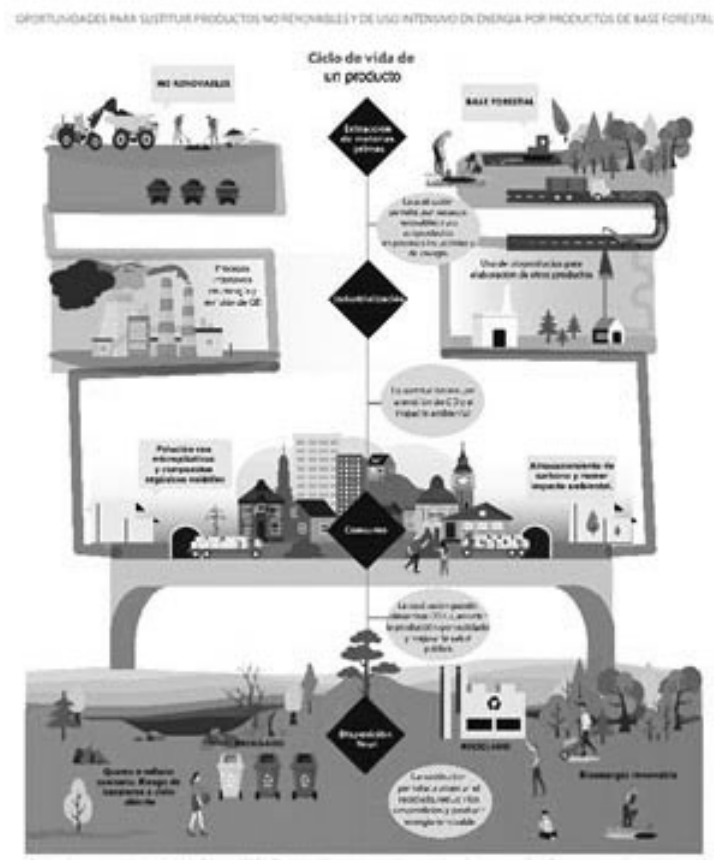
OPORTUNIDADES PARA SUSTITUIR PRODUCTOS NO RENOVABLES Y DE USO INTENSIVO EN ENERGÍA POR PRODUCTOS DE BASE FORESTAL

Ciclo de vida de un producto

NO RENOVABLES

BASE FORESTAL

Extracción de materias primas

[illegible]

Uso de desperdicios para elaboración de otros productos

Procesos intensivos en energía y en uso de GE

Industrialización

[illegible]

Polución con microplásticos y compuestos orgánicos volátiles

Almacenamiento de carbono y menor impacto ambiental

Consumo

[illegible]

Quema o relleno sanitario. Riesgo de liberación a cielo abierto

RECICLADO

RECICLADO

Bioenergía renovable

Disposición final

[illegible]